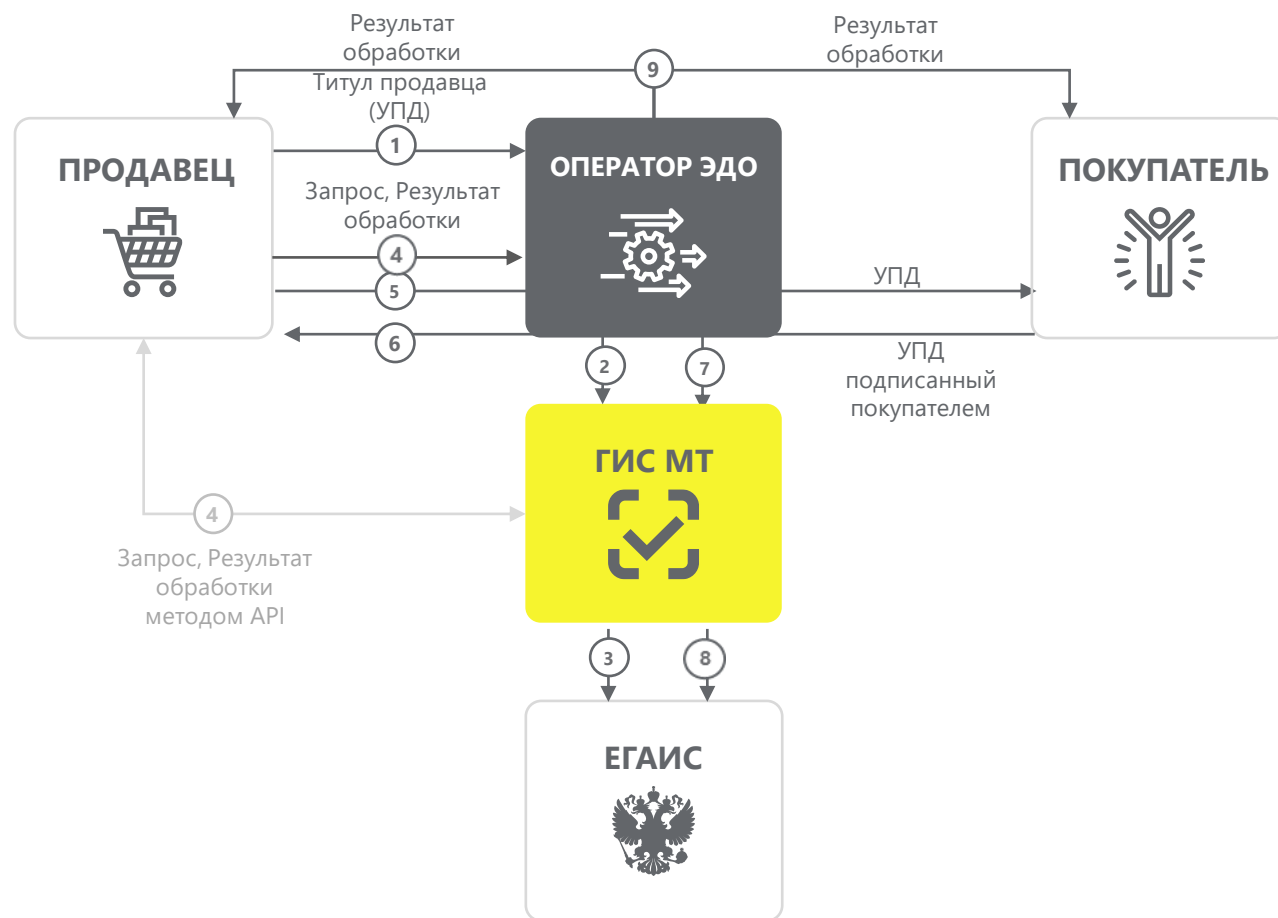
Результат обработки

9

Результат обработки

Титул продавца (УПД)

1

ПРОДАВЕЦ

ОПЕРАТОР ЭДО

ПОКУПАТЕЛЬ

Запрос, Результат обработки

4

5

УПД

6

УПД подписанный покупателем

2

7

ГИС МТ

4

Запрос, Результат обработки методом API

3

8

ЕГАИС